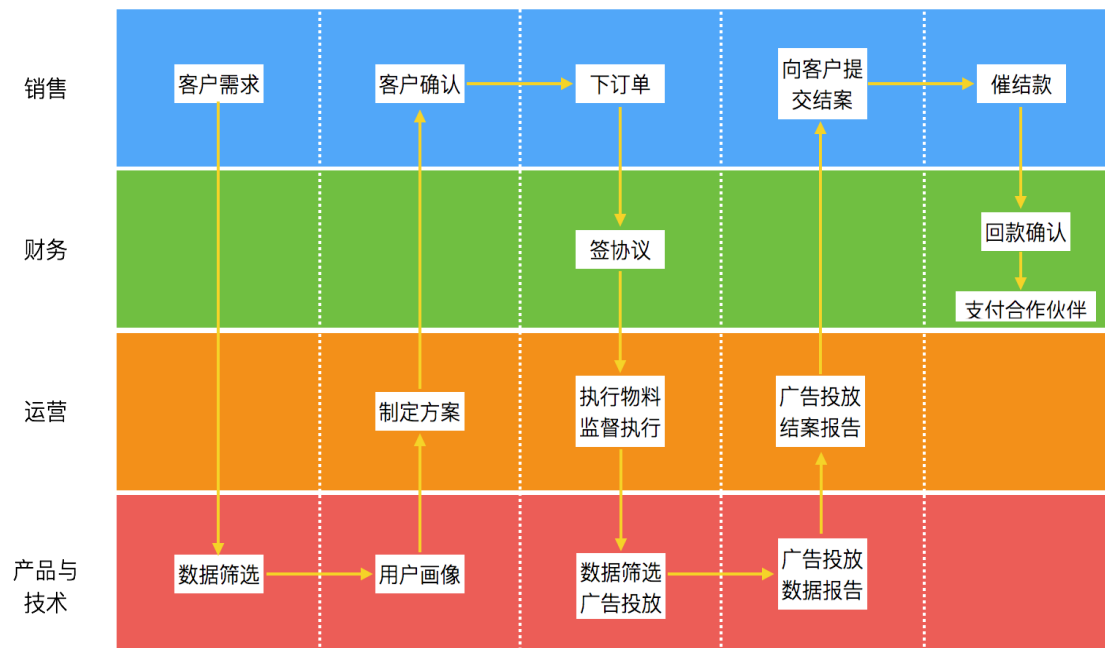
销售

客户需求

客户确认

下订单

向客户提交结案

催结款

财务

签协议

回款确认

支付合作伙伴

运营

制定方案

执行物料监督执行

广告投放结案报告

产品与技术

数据筛选

用户画像

数据筛选广告投放

广告投放数据报告